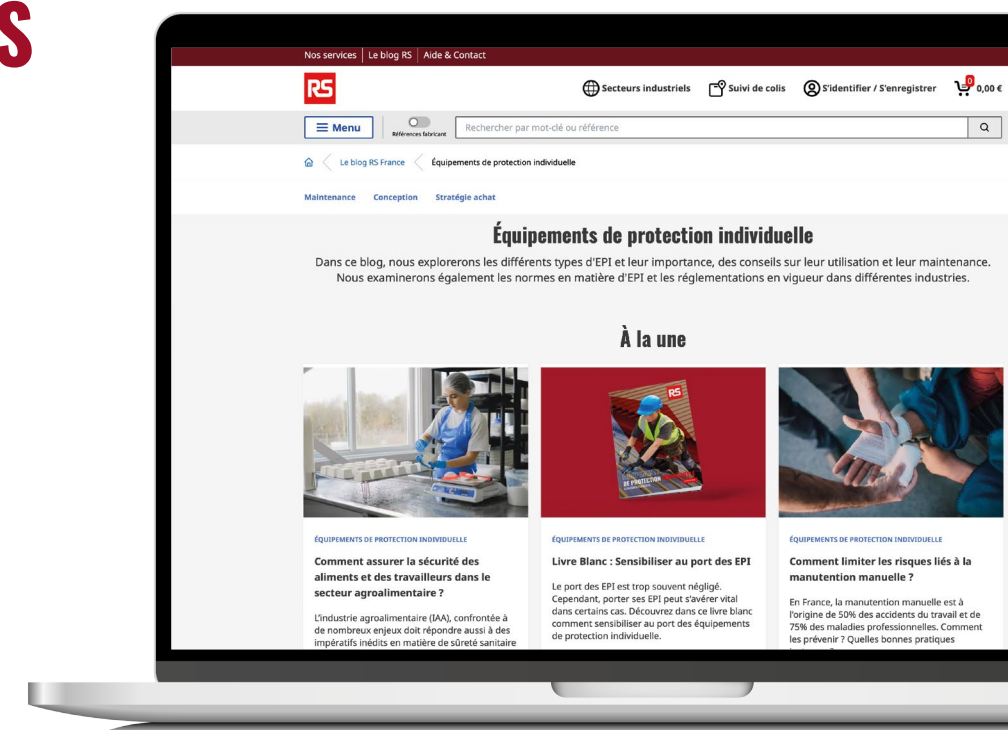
S

Nos services | Le blog RS | Aide & Contact

RS

Secteurs industriels Suivi de colis S'identifier / S'enregistrer 0 0,00 €

Menu Références fabricant Rechercher par mot-clé ou référence

Le blog RS France Équipements de protection individuelle

Maintenance Conception Stratégie achat

Équipements de protection individuelle

Dans ce blog, nous explorerons les différents types d'EPI et leur importance, des conseils sur leur utilisation et leur maintenance. Nous examinerons également les normes en matière d'EPI et les réglementations en vigueur dans différentes industries.

À la une

ÉQUIPEMENTS DE PROTECTION INDIVIDUELLE

Comment assurer la sécurité des aliments et des travailleurs dans le secteur agroalimentaire ?

L'industrie agroalimentaire (IAA), confrontée à de nombreux enjeux doit répondre aussi à des impératifs inédits en matière de sûreté sanitaire

ÉQUIPEMENTS DE PROTECTION INDIVIDUELLE

Livre Blanc : Sensibiliser au port des EPI

Le port des EPI est trop souvent négligé. Cependant, porter ses EPI peut s'avérer vital dans certains cas. Découvrez dans ce livre blanc comment sensibiliser au port des équipements de protection individuelle.

ÉQUIPEMENTS DE PROTECTION INDIVIDUELLE

Comment limiter les risques liés à la manutention manuelle ?

En France, la manutention manuelle est à l'origine de 50% des accidents du travail et de 75% des maladies professionnelles. Comment les prévenir ? Quelles bonnes pratiques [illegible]